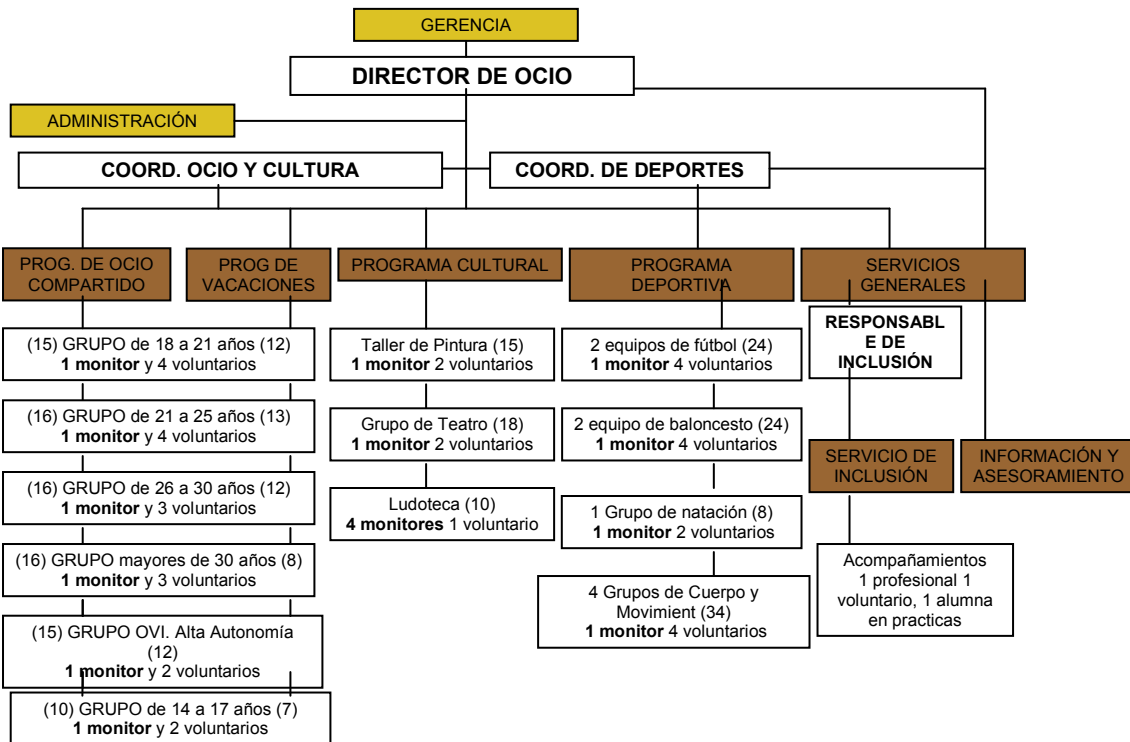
GERENCIA

DIRECTOR DE OCIO

ADMINISTRACIÓN

COORD. OCIO Y CULTURA

COORD. DE DEPORTES

PROG. DE OCIO COMPARTIDO

PROG DE VACACIONES

PROGRAMA CULTURAL

PROGRAMA DEPORTIVA

SERVICIOS GENERALES

(15) GRUPO de 18 a 21 años (12)
**1 monitor** y 4 voluntarios

(16) GRUPO de 21 a 25 años (13)
**1 monitor** y 4 voluntarios

(16) GRUPO de 26 a 30 años (12)
**1 monitor** y 3 voluntarios

(16) GRUPO mayores de 30 años (8)
**1 monitor** y 3 voluntarios

(15) GRUPO OVI. Alta Autonomía (12)
**1 monitor** y 2 voluntarios

(10) GRUPO de 14 a 17 años (7)
**1 monitor** y 2 voluntarios

Taller de Pintura (15)
**1 monitor** 2 voluntarios

Grupo de Teatro (18)
**1 monitor** 2 voluntarios

Ludoteca (10)
**4 monitores** 1 voluntario

2 equipos de fútbol (24)
**1 monitor** 4 voluntarios

2 equipo de baloncesto (24)
**1 monitor** 4 voluntarios

1 Grupo de natación (8)
**1 monitor** 2 voluntarios

4 Grupos de Cuerpo y Movimient (34)
**1 monitor** 4 voluntarios

**RESPONSABLE DE INCLUSIÓN**

SERVICIO DE INCLUSIÓN

INFORMACIÓN Y ASESORAMIENTO

Acompañamientos
1 profesional 1 voluntario, 1 alumna en practicas